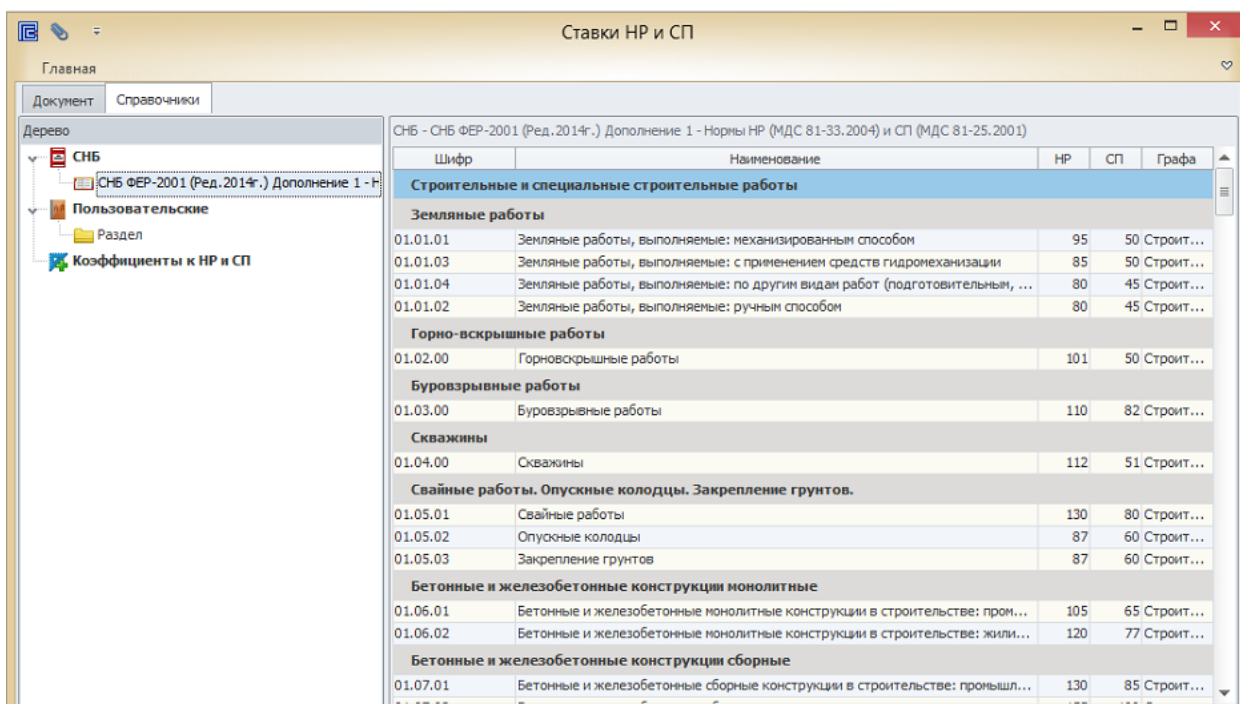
Ставки НР и СП

Главная

Документ | Справочники

Дерево

СНБ
СНБ ФЕР-2001 (Ред.2014г.) Дополнение 1 - Н
Пользовательские
Раздел
Коэффициенты к НР и СП

СНБ - СНБ ФЕР-2001 (Ред.2014г.) Дополнение 1 - Нормы НР (МДС 81-33.2004) и СП (МДС 81-25.2001)

| Шифр | Наименование | НР | СП | Графа |
|---|---|---|---|---|
| Строительные и специальные строительные работы | | | | |
| Земляные работы | | | | |
| 01.01.01 | Земляные работы, выполняемые: механизированным способом | 95 | 50 | Строит… |
| 01.01.03 | Земляные работы, выполняемые: с применением средств гидромеханизации | 85 | 50 | Строит… |
| 01.01.04 | Земляные работы, выполняемые: по другим видам работ (подготовительным, … | 80 | 45 | Строит… |
| 01.01.02 | Земляные работы, выполняемые: ручным способом | 80 | 45 | Строит… |
| Горно-вскрышные работы | | | | |
| 01.02.00 | Горновскрышные работы | 101 | 50 | Строит… |
| Буровзрывные работы | | | | |
| 01.03.00 | Буровзрывные работы | 110 | 82 | Строит… |
| Скважины | | | | |
| 01.04.00 | Скважины | 112 | 51 | Строит… |
| Свайные работы. Опускные колодцы. Закрепление грунтов. | | | | |
| 01.05.01 | Свайные работы | 130 | 80 | Строит… |
| 01.05.02 | Опускные колодцы | 87 | 60 | Строит… |
| 01.05.03 | Закрепление грунтов | 87 | 60 | Строит… |
| Бетонные и железобетонные конструкции монолитные | | | | |
| 01.06.01 | Бетонные и железобетонные монолитные конструкции в строительстве: пром… | 105 | 65 | Строит… |
| 01.06.02 | Бетонные и железобетонные монолитные конструкции в строительстве: жили… | 120 | 77 | Строит… |
| Бетонные и железобетонные конструкции сборные | | | | |
| 01.07.01 | Бетонные и железобетонные сборные конструкции в строительстве: промышл… | 130 | 85 | Строит… |